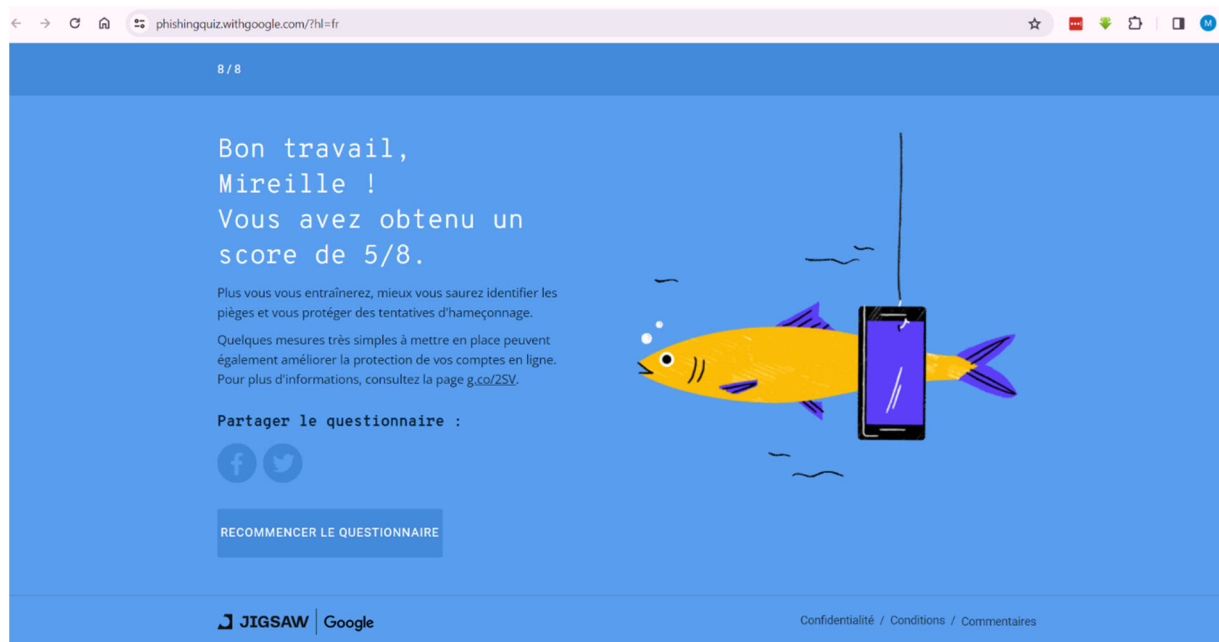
phishingquiz.withgoogle.com/?hl=fr

8 / 8

Bon travail, Mireille ! Vous avez obtenu un score de 5/8.

Plus vous vous entraînerez, mieux vous saurez identifier les pièges et vous protéger des tentatives d'hameçonnage.

Quelques mesures très simples à mettre en place peuvent également améliorer la protection de vos comptes en ligne. Pour plus d'informations, consultez la page g.co/2SV.

Partager le questionnaire :

RECOMMENCER LE QUESTIONNAIRE

JIGSAW | Google

Confidentialité / Conditions / Commentaires